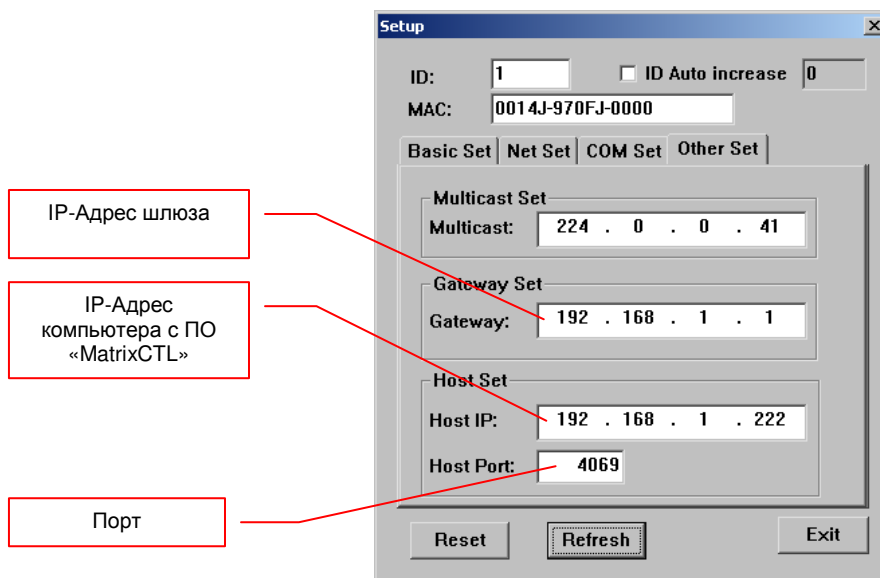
IP-Адрес шлюза

IP-Адрес компьютера с ПО «MatrixCTL»

Порт

Setup

X

ID: 1

ID Auto increase 0

MAC: 0014J-970FJ-0000

Basic Set | Net Set | COM Set | Other Set

Multicast Set

Multicast: 224 . 0 . 0 . 41

Gateway Set

Gateway: 192 . 168 . 1 . 1

Host Set

Host IP: 192 . 168 . 1 . 222

Host Port: 4069

Reset

Refresh

Exit